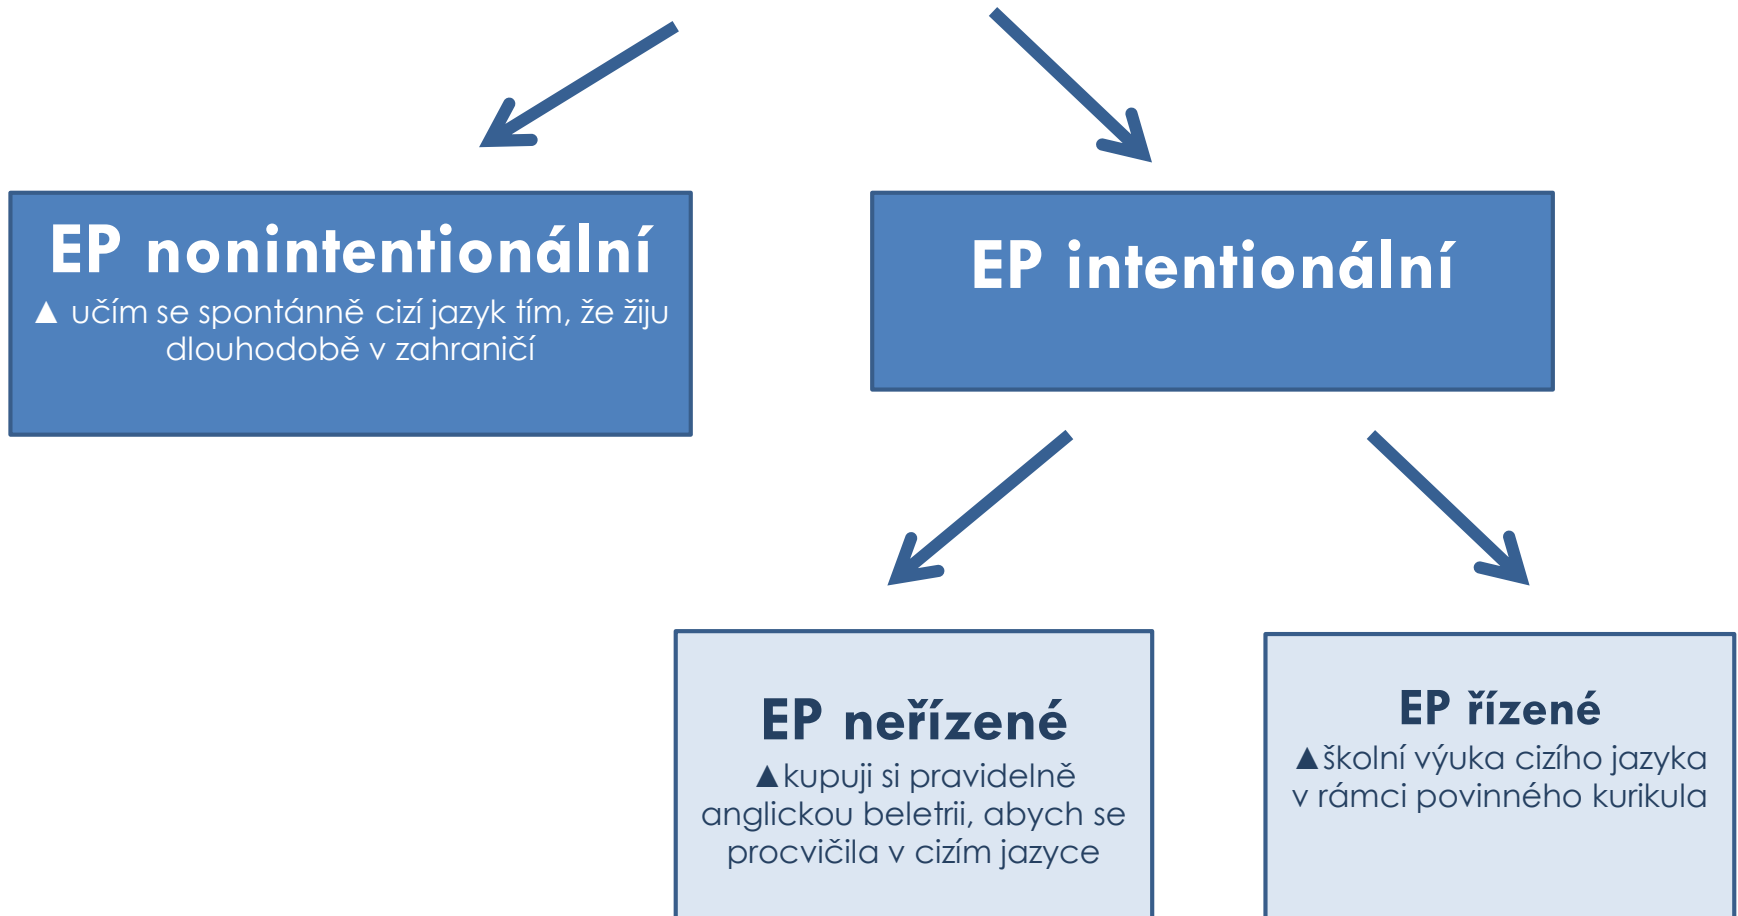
EP nonintentionální

▲ učím se spontánně cizí jazyk tím, že žiju dlouhodobě v zahraničí

EP intentionální

EP neřízené

▲kupuji si pravidelně anglickou beletrii, abych se procvičila v cizím jazyce

EP řízené

▲školní výuka cizího jazyka v rámci povinného kurikula